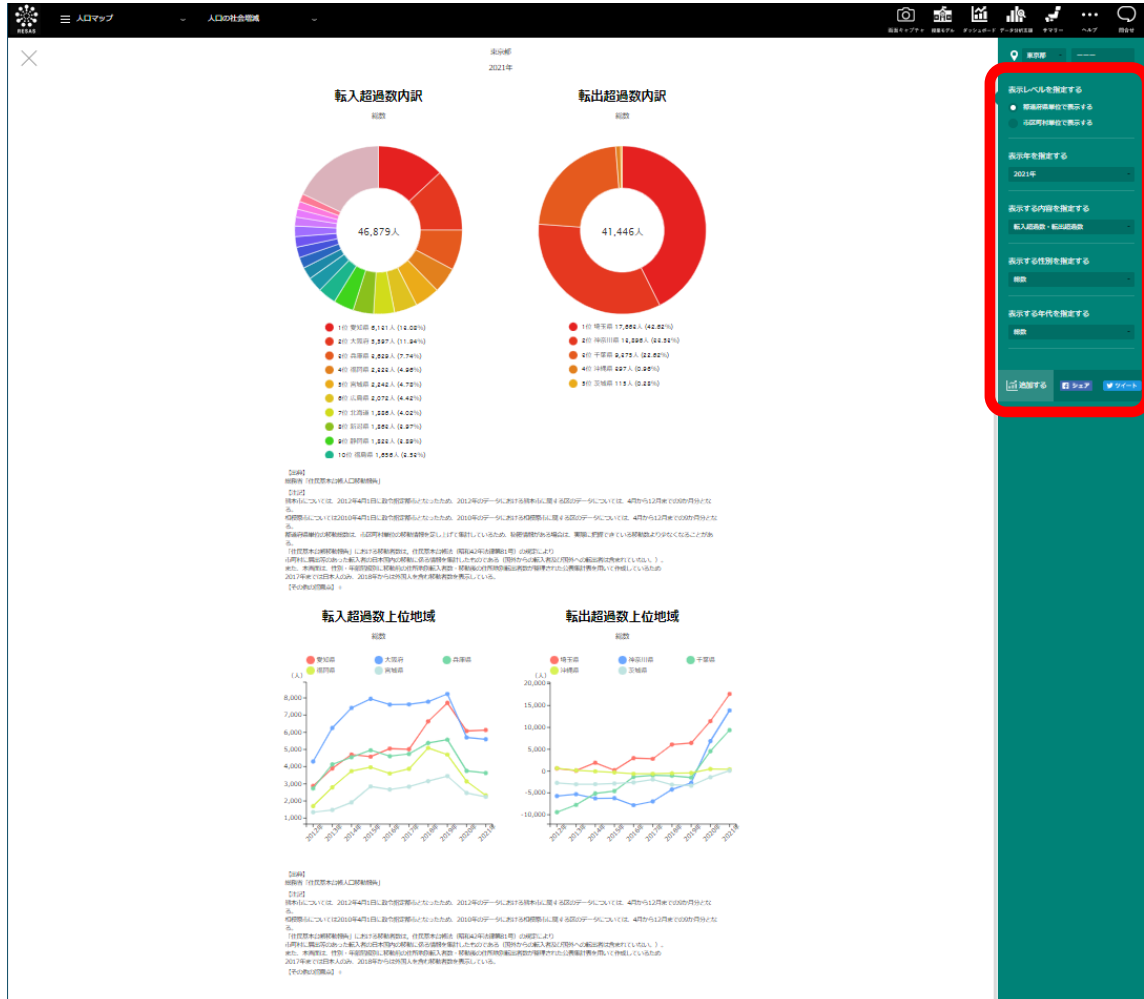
RESAS 人口マップ 人口の社会増減

東京都
2021年

転入超過数内訳
総数
46,879人

1位 愛知県 6,141人 (13.08%)
2位 大阪府 5,597人 (11.94%)
3位 兵庫県 3,628人 (7.74%)
4位 福岡県 2,322人 (4.95%)
5位 宮城県 2,242人 (4.78%)
6位 広島県 2,072人 (4.42%)
7位 北海道 1,886人 (4.02%)
8位 新潟県 1,862人 (3.97%)
9位 静岡県 1,822人 (3.89%)
10位 福島県 1,656人 (3.53%)

転出超過数内訳
総数
41,446人

1位 埼玉県 17,662人 (42.62%)
2位 神奈川県 13,896人 (33.53%)
3位 千葉県 9,375人 (22.62%)
4位 沖縄県 397人 (0.96%)
5位 茨城県 115人 (0.28%)

【出典】
総務省「住民基本台帳人口移動報告」
【注記】
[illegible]
【その他の注記】

転入超過数上位地域
総数
愛知県 大阪府 兵庫県 福岡県 宮城県
(人)
8,000 7,000 6,000 5,000 4,000 3,000 2,000 1,000
2012年 2013年 2014年 2015年 2016年 2017年 2018年 2019年 2020年 2021年

転出超過数上位地域
総数
埼玉県 神奈川県 千葉県 沖縄県 茨城県
(人)
20,000 15,000 10,000 5,000 0 -5,000 -10,000
2012年 2013年 2014年 2015年 2016年 2017年 2018年 2019年 2020年 2021年

【出典】
総務省「住民基本台帳人口移動報告」
【注記】
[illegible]
【その他の注記】

表示レベルを指定する
都道府県単位で表示する
市区町村単位で表示する
表示年を指定する
2021年
表示する内容を指定する
転入超過数・転出超過数
表示する性別を指定する
総数
表示する年代を指定する
総数
追加する シェア ツイート